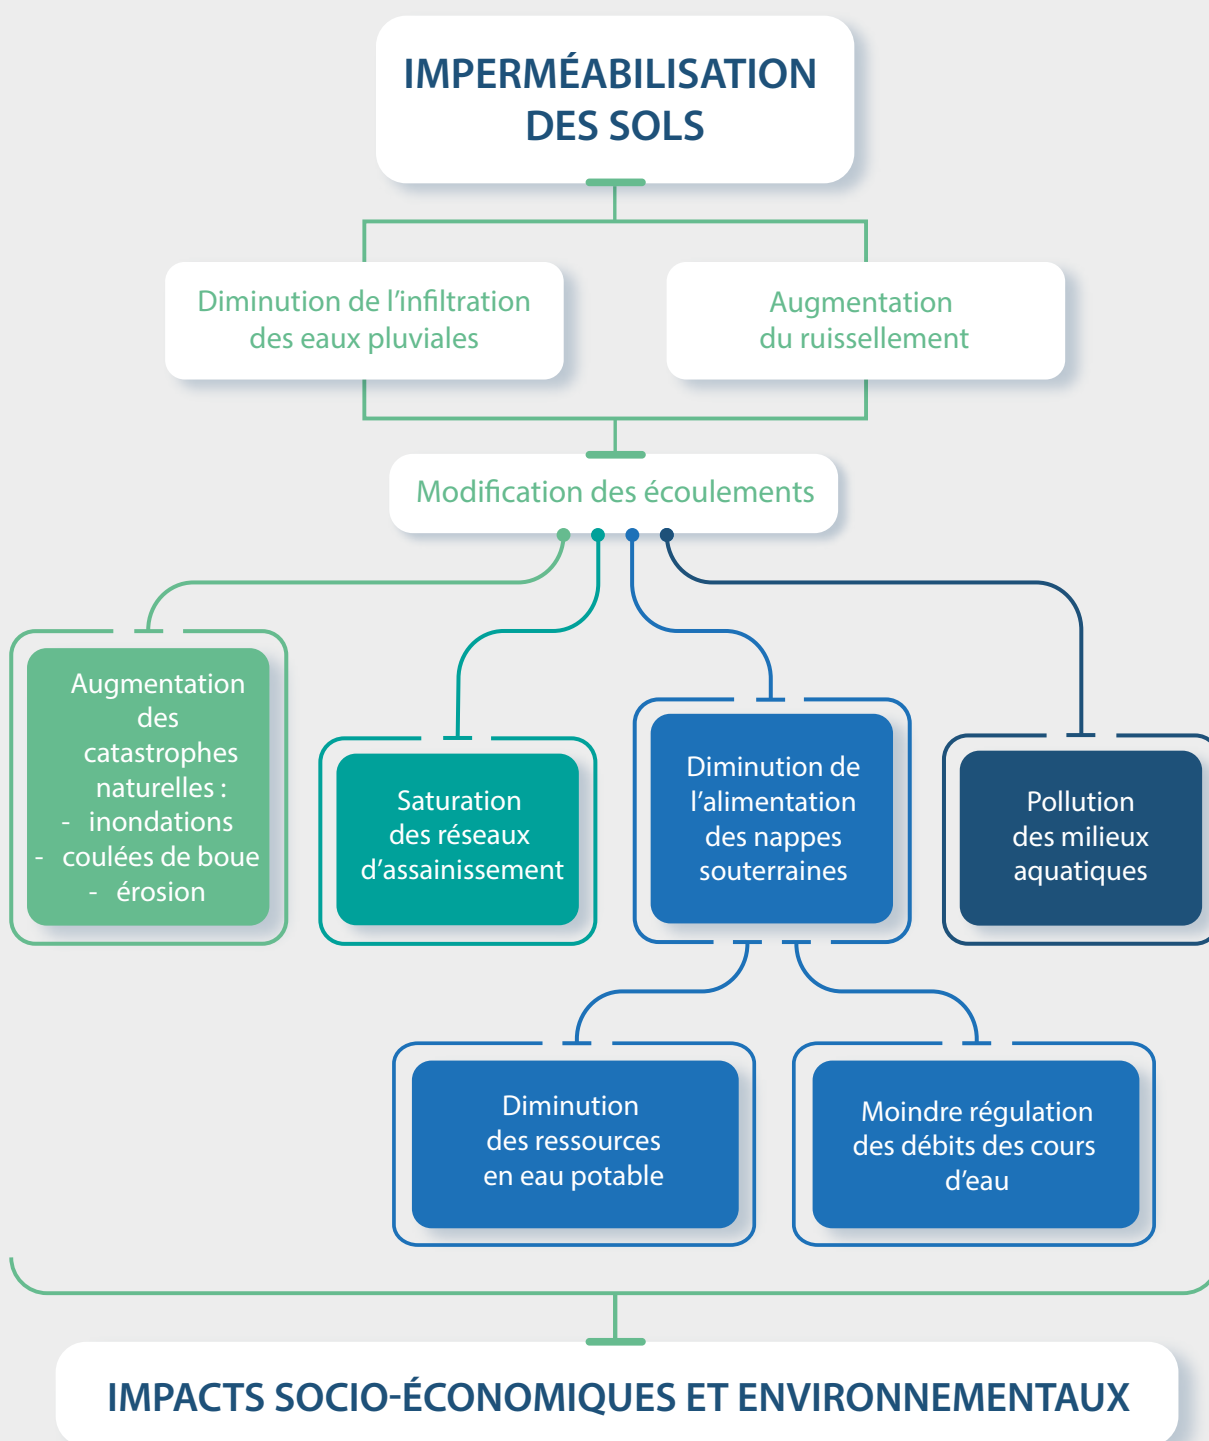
IMPERMÉABILISATION DES SOLS

Diminution de l'infiltration des eaux pluviales

Augmentation du ruissellement

Modification des écoulements

Augmentation des catastrophes naturelles :
- inondations
- coulées de boue
- érosion

Saturation des réseaux d'assainissement

Diminution de l'alimentation des nappes souterraines

Pollution des milieux aquatiques

Diminution des ressources en eau potable

Moindre régulation des débits des cours d'eau

IMPACTS SOCIO-ÉCONOMIQUES ET ENVIRONNEMENTAUX